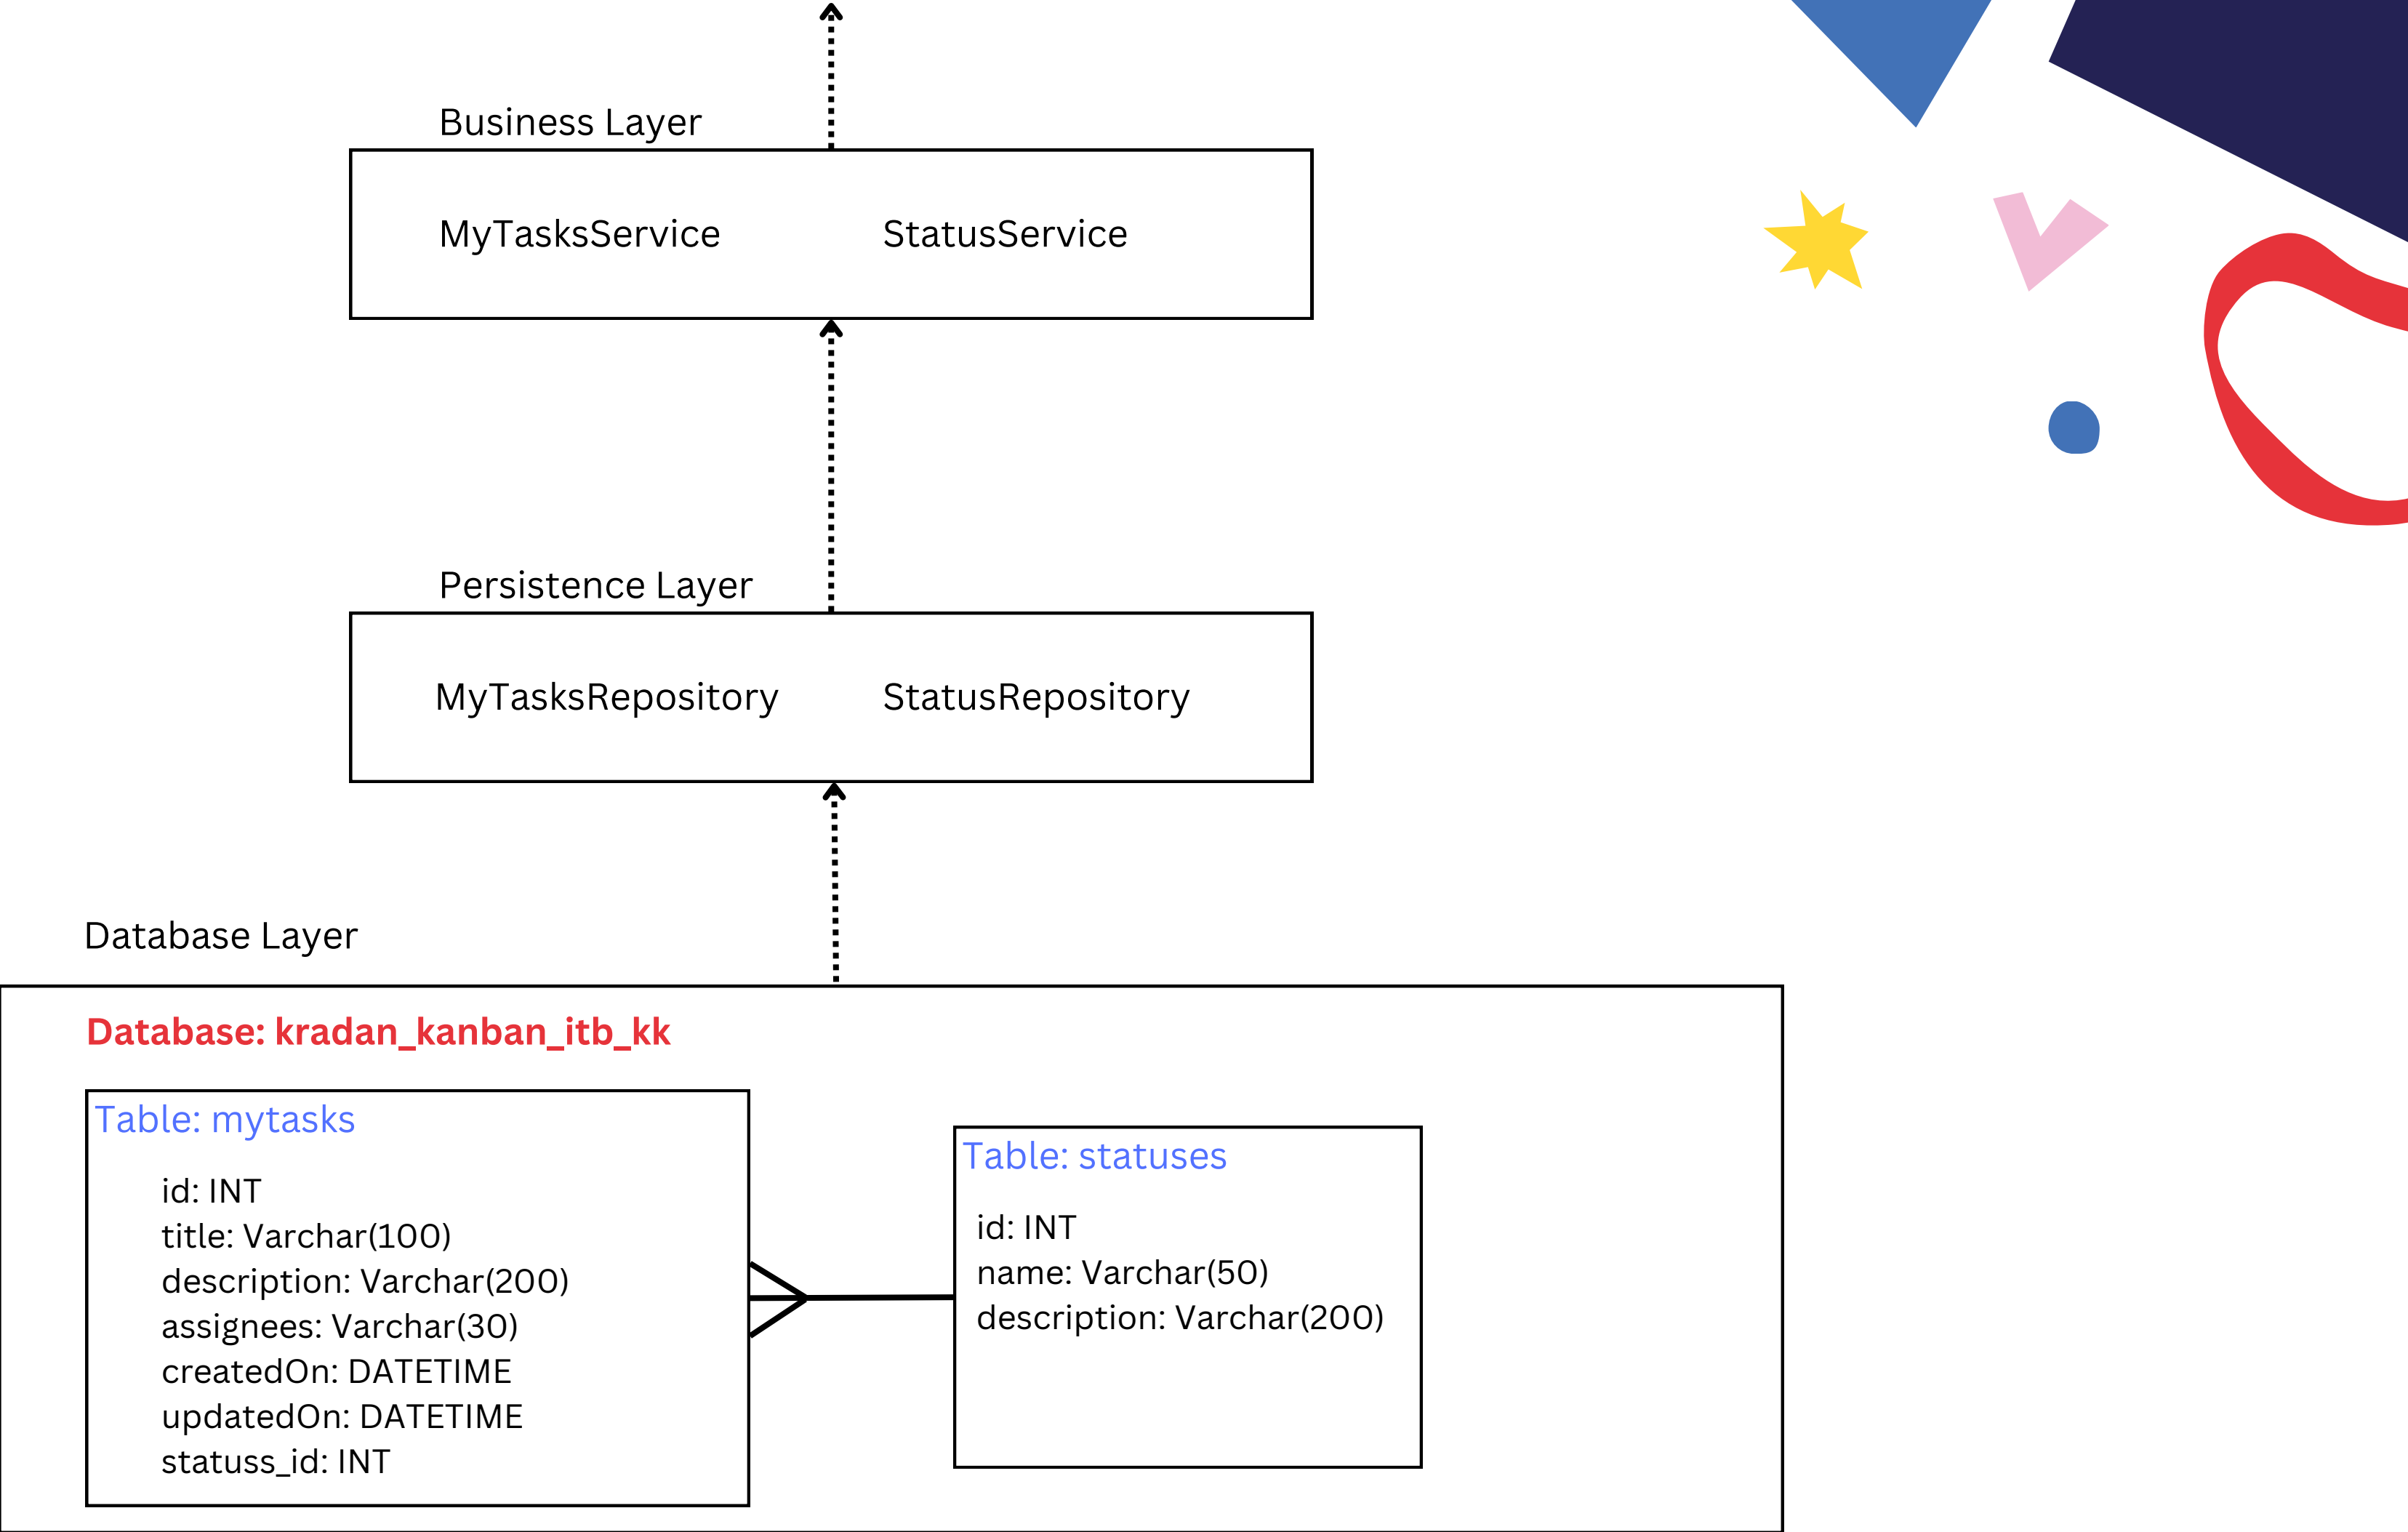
Business Layer

MyTasksService StatusService

Persistence Layer

MyTasksRepository StatusRepository

Database Layer

Database: kradan_kanban_itb_kk

Table: mytasks

id: INT
title: Varchar(100)
description: Varchar(200)
assignees: Varchar(30)
createdOn: DATETIME
updatedOn: DATETIME
statuss_id: INT

Table: statuses

id: INT
name: Varchar(50)
description: Varchar(200)